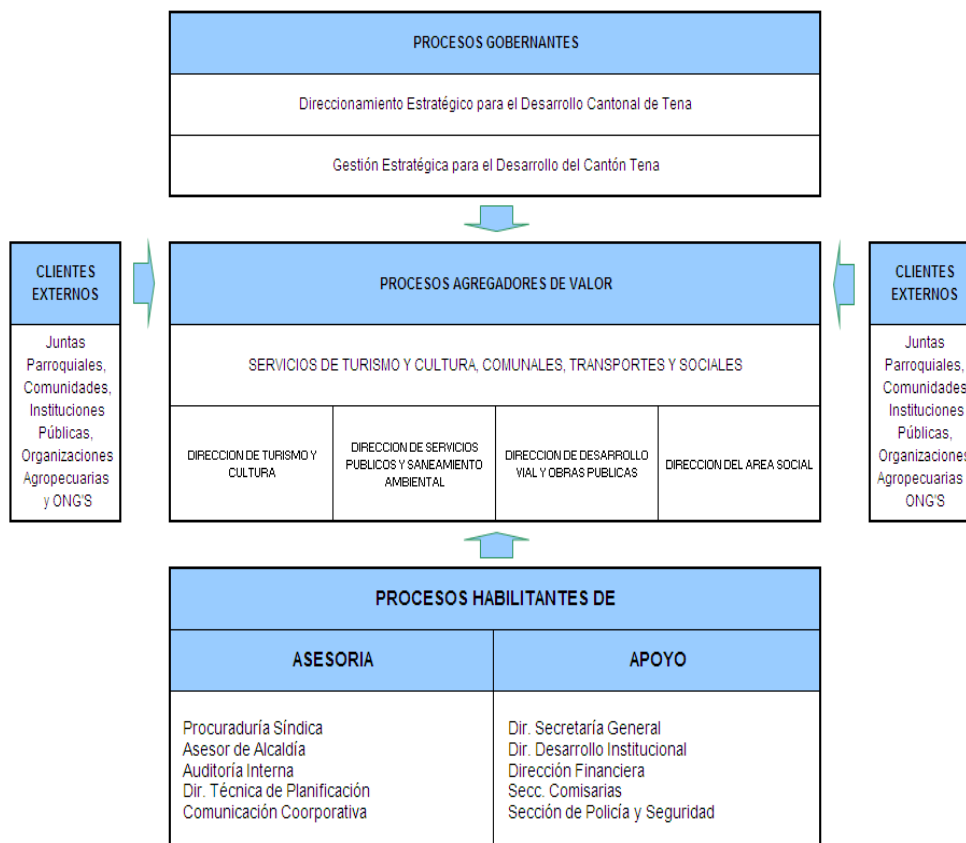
PROCESOS GOBERNANTES

Direccionamiento Estratégico para el Desarrollo Cantonal de Tena

Gestión Estratégica para el Desarrollo del Cantón Tena

CLIENTES EXTERNOS

Juntas Parroquiales, Comunidades, Instituciones Públicas, Organizaciones Agropecuarias y ONG'S

PROCESOS AGREGADORES DE VALOR

SERVICIOS DE TURISMO Y CULTURA, COMUNALES, TRANSPORTES Y SOCIALES

| DIRECCION DE TURISMO Y CULTURA | DIRECCION DE SERVICIOS PUBLICOS Y SANEAMIENTO AMBIENTAL | DIRECCION DE DESARROLLO VIAL Y OBRAS PUBLICAS | DIRECCION DEL AREA SOCIAL |
|---|---|---|---|

CLIENTES EXTERNOS

Juntas Parroquiales, Comunidades, Instituciones Públicas, Organizaciones Agropecuarias y ONG'S

PROCESOS HABILITANTES DE

| ASESORIA | APOYO |
|---|---|
| Procuraduría Síndica<br>Asesor de Alcaldía<br>Auditoría Interna<br>Dir. Técnica de Planificación<br>Comunicación Coorporativa | Dir. Secretaría General<br>Dir. Desarrollo Institucional<br>Dirección Financiera<br>Secc. Comisarias<br>Sección de Policía y Seguridad |